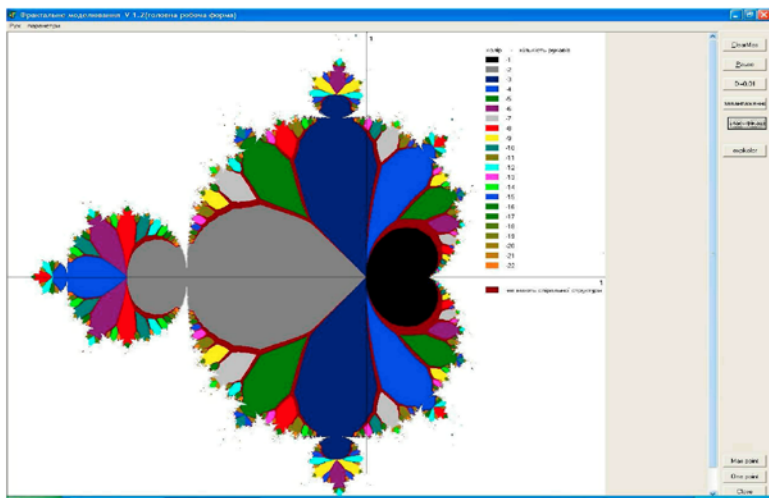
Фрактальне моделювання. V 1.2(головна робоча форма)

Рух параметри

1

колір - кількість екранів

-1
-2
-3
-4
-5
-6
-7
-8
-9
-10
-11
-12
-13
-14
-15
-16
-17
-18
-19
-20
-21
-22

1

не мають стабільної структури

ClearMet

Рисуем

D=0.01

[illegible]

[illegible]

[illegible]

Max point

One point

Close